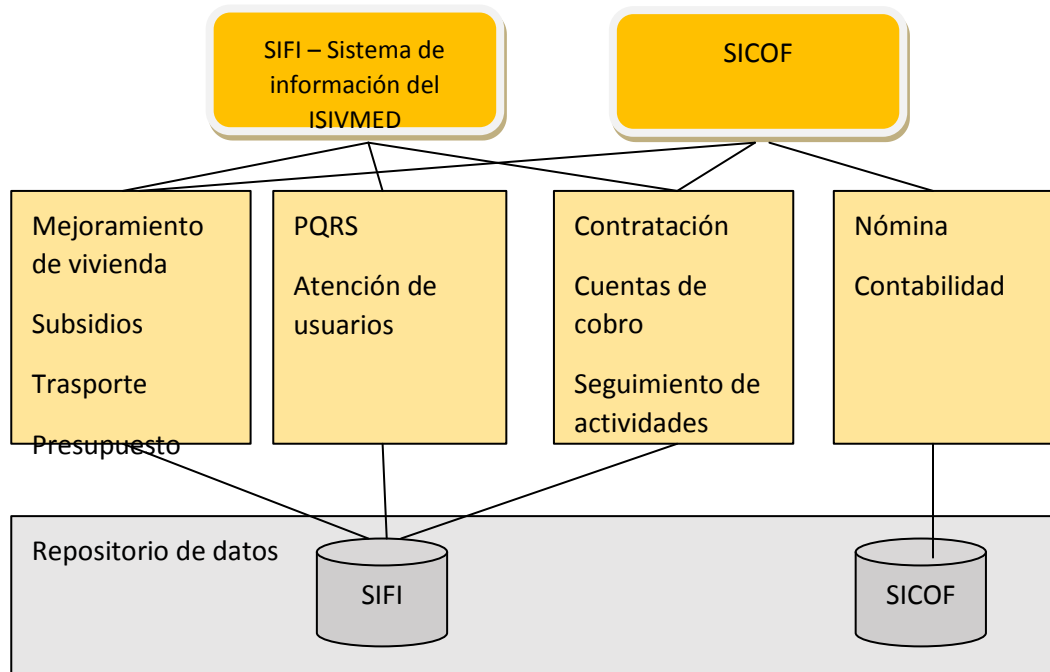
SIFI – Sistema de información del ISIVMED

SICOF

Mejoramiento de vivienda

Subsidios

Trasporte

Presupuesto

PQRS

Atención de usuarios

Contratación

Cuentas de cobro

Seguimiento de actividades

Nómina

Contabilidad

Repositorio de datos

SIFI

SICOF